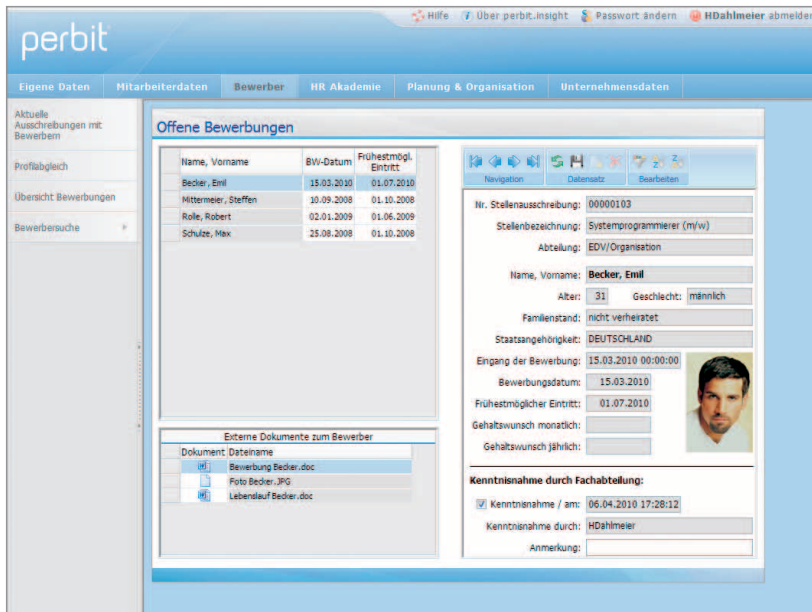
Hilfe Über perbit.insight Passwort ändern HDahlmeier abmelden

perbit

Eigene Daten Mitarbeiterdaten Bewerber HR Akademie Planung & Organisation Unternehmensdaten

Aktuelle Ausschreibungen mit Bewerbern

Profilabgleich

Übersicht Bewerbungen

Bewerbersuche

Offene Bewerbungen

| Name, Vorname | BW-Datum | Frühestmögl. Eintritt |
|---|---|---|
| Becker, Emil | 15.03.2010 | 01.07.2010 |
| Mittermeier, Steffen | 10.09.2008 | 01.10.2008 |
| Rolle, Robert | 02.01.2009 | 01.06.2009 |
| Schulze, Max | 25.08.2008 | 01.10.2008 |

Externe Dokumente zum Bewerber

| Dokument | Dateiname |
|---|---|
| | Bewerbung Becker.doc |
| | Foto Becker.JPG |
| | Lebenslauf Becker.doc |

Navigation Datensatz Bearbeiten

Nr. Stellenausschreibung: 00000103
Stellenbezeichnung: Systemprogrammierer (m/w)
Abteilung: EDV/Organisation
Name, Vorname: Becker, Emil
Alter: 31 Geschlecht: männlich
Familienstand: nicht verheiratet
Staatsangehörigkeit: DEUTSCHLAND
Eingang der Bewerbung: 15.03.2010 00:00:00
Bewerbungsdatum: 15.03.2010
Frühestmöglicher Eintritt: 01.07.2010
Gehaltswunsch monatlich:
Gehaltswunsch jährlich:

Kenntnisnahme durch Fachabteilung:
Kenntnisnahme / am: 06.04.2010 17:28:12
Kenntnisnahme durch: HDahlmeier
Anmerkung: